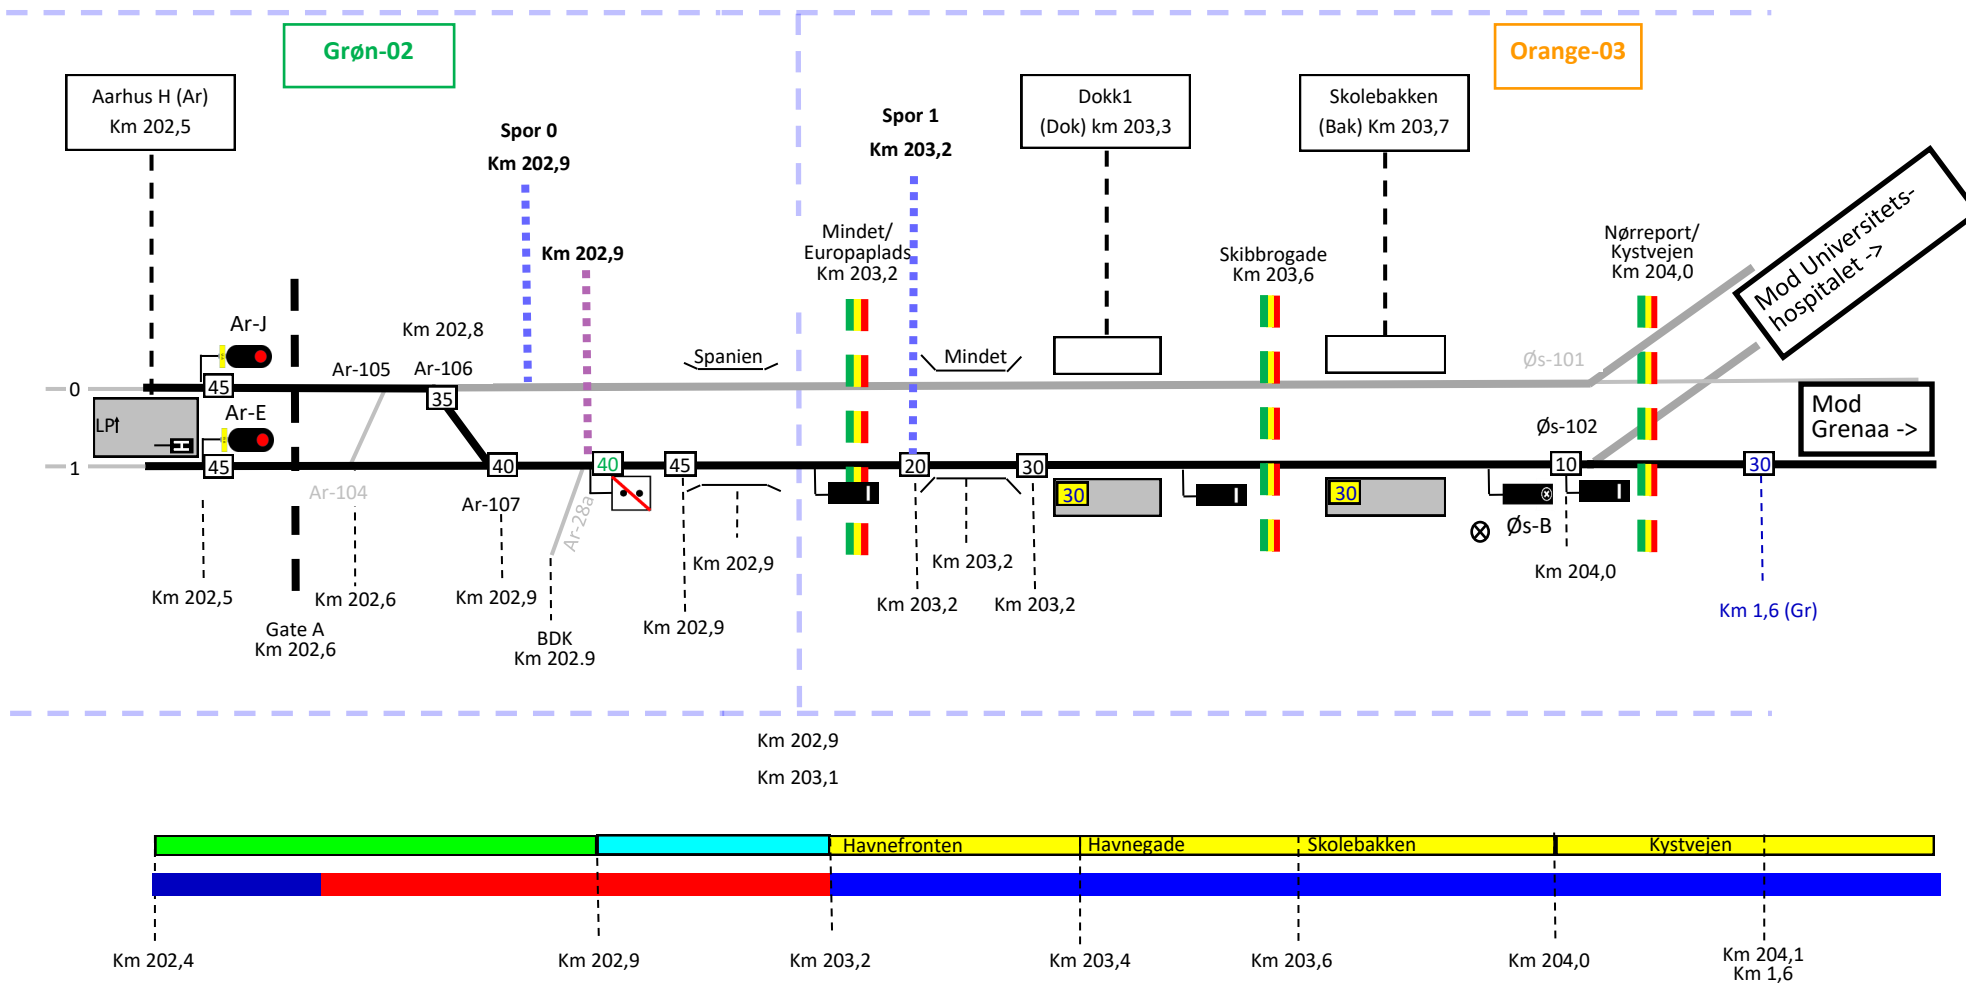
Grøn-02

Orange-03

Aarhus H (Ar)
Km 202,5

Spor 0
Km 202,9

Km 202,9

Spor 1
Km 203,2

Dokk1
(Dok) km 203,3

Skolebakken
(Bak) Km 203,7

Mod Universitets-hospitalet ->

Mindet/
Europaplads
Km 203,2

Skibbrogade
Km 203,6

Nørreport/
Kystvejen
Km 204,0

Ar-J

Km 202,8

Ar-105

Ar-106

Spanien

Mindet

Øs-101

0

45

35

Ar-E

LP

Øs-102

Mod
Grenaa ->

1

45

40

40

45

20

30

10

30

Ar-104

Ar-107

Ar-28a

30

30

Øs-B

Km 202,9

Km 203,2

Km 204,0

Km 202,5

Km 202,6

Km 202,9

Km 202,9

Km 203,2

Km 203,2

Km 1,6 (Gr)

Gate A
Km 202,6

BDK
Km 202.9

Km 202,9

Km 203,1

Havnefronten

Havnegade

Skolebakken

Kystvejen

Km 202,4

Km 202,9

Km 203,2

Km 203,4

Km 203,6

Km 204,0

Km 204,1
Km 1,6